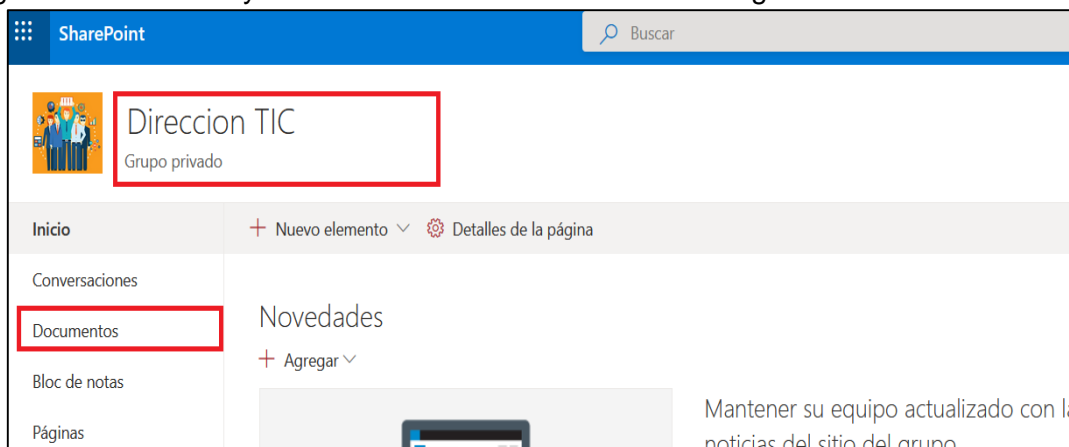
SharePoint

Buscar

Direccion TIC

Grupo privado

Inicio

Conversaciones

Documentos

Bloc de notas

Páginas

Nuevo elemento

Detalles de la página

Novedades

Agregar

Mantener su equipo actualizado con l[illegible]

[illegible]